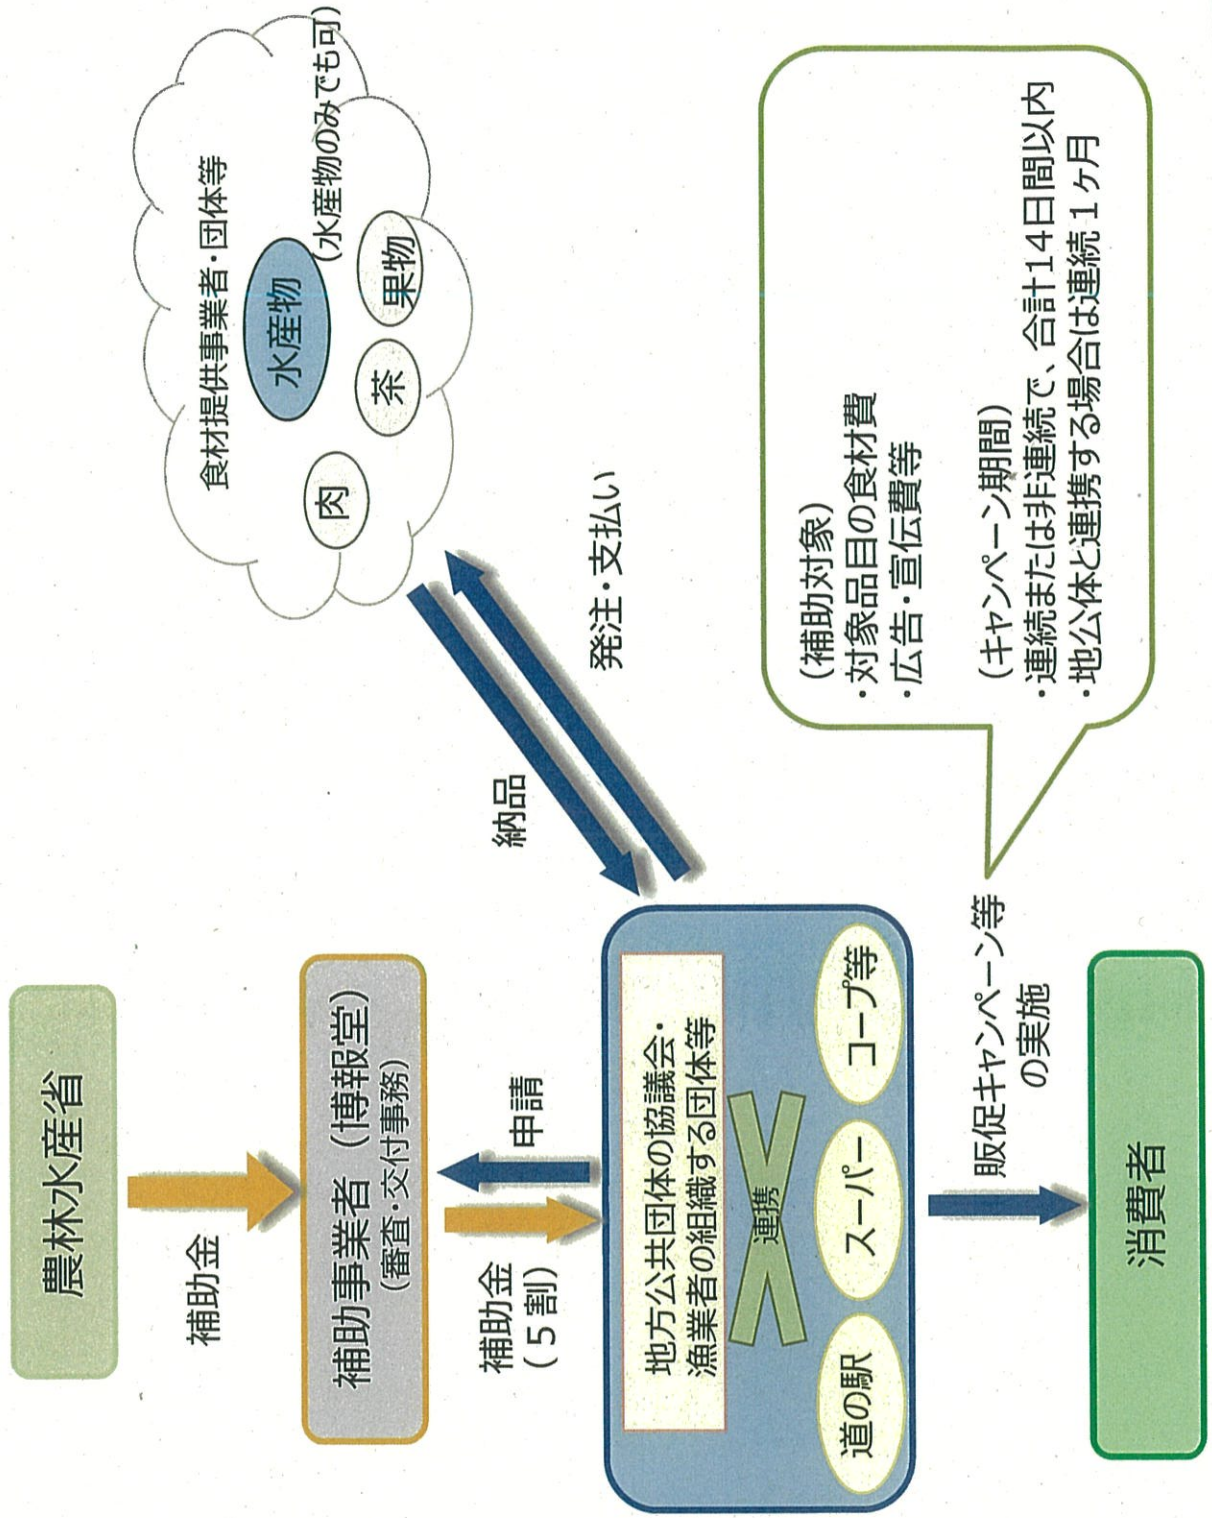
農林水産省

補助金

補助事業者（博報堂）
（審査・交付事務）

申請

補助金
（５割）

地方公共団体の協議会・
漁業者の組織する団体等

連携

道の駅

スーパー

コープ等

納品

発注・支払い

食材提供事業者・団体等
（水産物のみでも可）

水産物

肉

茶

果物

販促キャンペーン等
の実施

消費者

（補助対象）
・対象品目の食材費
・広告・宣伝費等

（キャンペーン期間）
・連続または非連続で、合計14日間以内
・地公体と連携する場合は連続１ヶ月